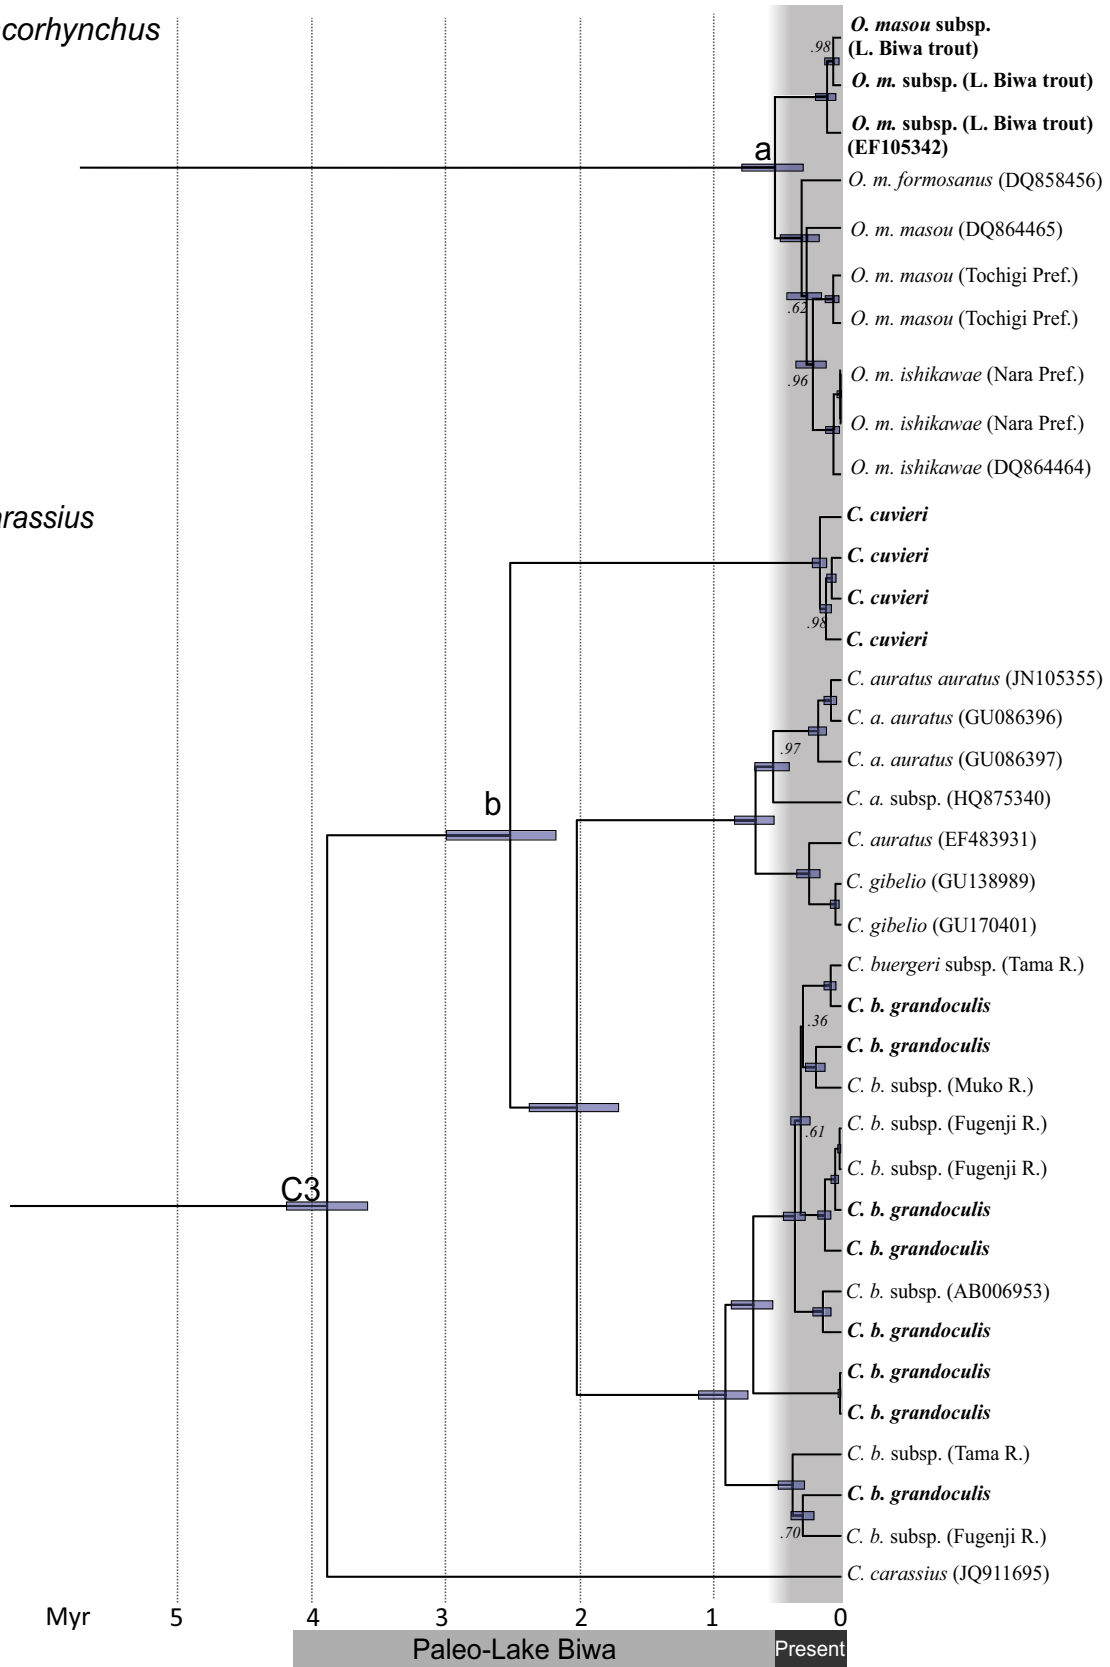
corhynchus

arassius

.98
O. masou subsp. (L. Biwa trout)
O. m. subsp. (L. Biwa trout)
O. m. subsp. (L. Biwa trout) (EF105342)
a
O. m. formosanus (DQ858456)
O. m. masou (DQ864465)
O. m. masou (Tochigi Pref.)
.62
O. m. masou (Tochigi Pref.)
O. m. ishikawae (Nara Pref.)
.96
O. m. ishikawae (Nara Pref.)
O. m. ishikawae (DQ864464)
C. cuvieri
C. cuvieri
C. cuvieri
.98
C. cuvieri
C. auratus auratus (JN105355)
C. a. auratus (GU086396)
.97
C. a. auratus (GU086397)
b
C. a. subsp. (HQ875340)
C. auratus (EF483931)
C. gibelio (GU138989)
C. gibelio (GU170401)
C. buergeri subsp. (Tama R.)
C. b. grandoculis
.36
C. b. grandoculis
C. b. subsp. (Muko R.)
C. b. subsp. (Fugenji R.)
.61
C. b. subsp. (Fugenji R.)
C3
C. b. grandoculis
C. b. grandoculis
C. b. subsp. (AB006953)
C. b. grandoculis
C. b. grandoculis
C. b. grandoculis
C. b. subsp. (Tama R.)
C. b. grandoculis
.70
C. b. subsp. (Fugenji R.)
C. carassius (JQ911695)

Myr 5 4 3 2 1 0
Paleo-Lake Biwa
Present